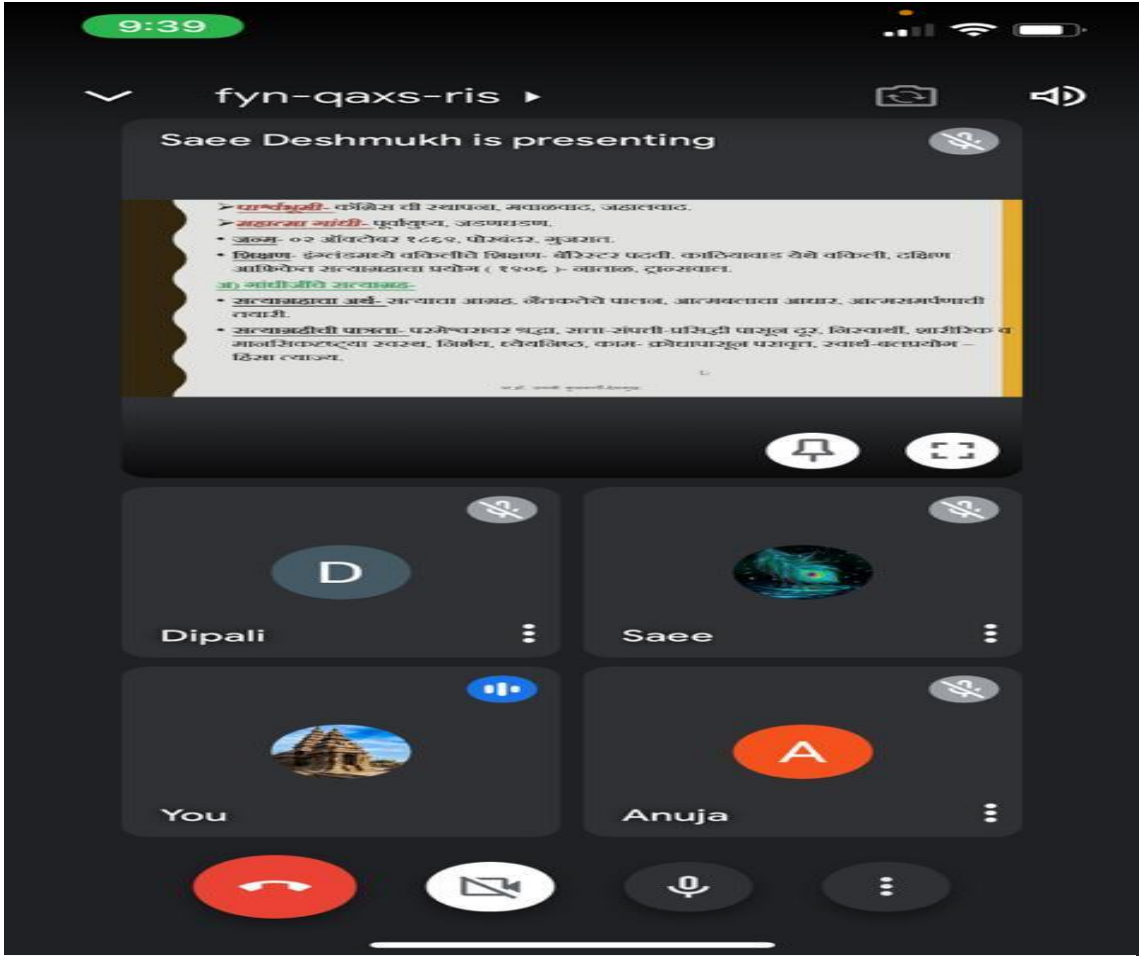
9:39

fyn-qaxs-ris ▸

Saee Deshmukh is presenting

➤पार्श्वभूमी- काँग्रेस ची स्थापना, मवाळवाद, जहालवाद.
➤महात्मा गांधी- पूर्वायुष्य, जडणघडण.
• जन्म- ०२ ऑक्टोबर १८६९, पोरबंदर, गुजरात.
• शिक्षण- इंग्लंडमध्ये वकिलीचे शिक्षण- बॅरिस्टर पदवी. काठियावाड येथे वकिली. दक्षिण आफ्रिकेत सत्याग्रहाचा प्रयोग ( १९०६ )- नाताळ, ट्रान्सवाल.
अ) गांधीजींचे सत्याग्रह-
• सत्याग्रहाचा अर्थ- सत्याचा आग्रह, नैतिकतेचे पालन, आत्मबलाचा आधार, आत्मसमर्पणाची तयारी.
• सत्याग्रहीची पात्रता- परमेश्वरावर श्रद्धा, सत्ता-संपत्ती-प्रसिद्धी पासून दूर, निस्वार्थी, शारीरिक व मानसिकदृष्ट्या स्वस्थ, निर्भय, ध्येयनिष्ठ, काम- क्रोधापासून परावृत्त, स्वार्थ-बलप्रयोग – हिंसा त्याज्य.

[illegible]

D
Dipali

Saee

You

A
Anuja